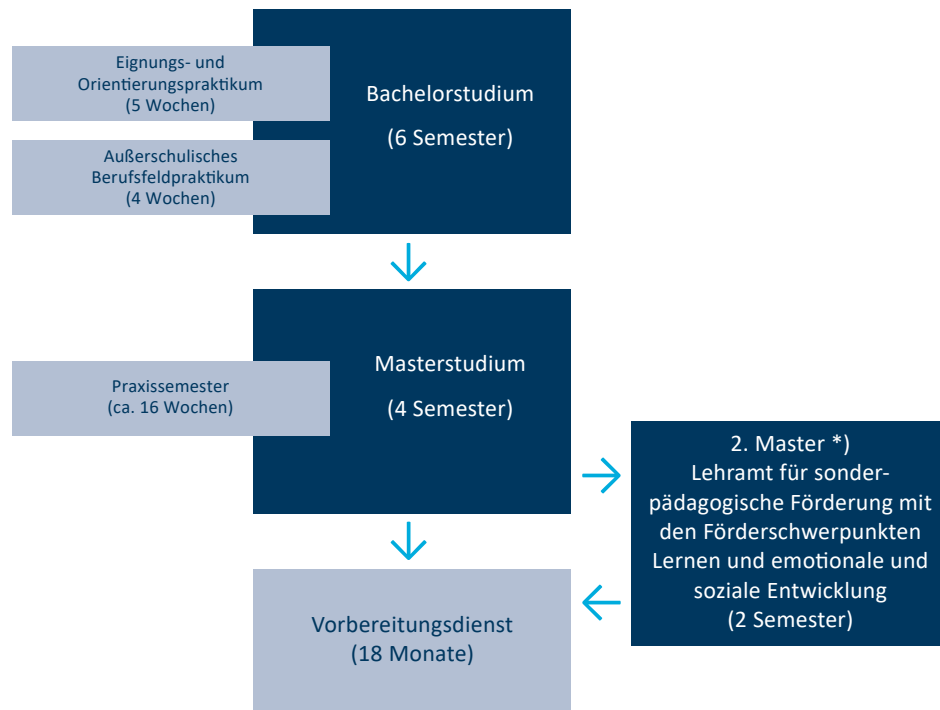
Eignungs- und Orientierungspraktikum (5 Wochen)

Außerschulisches Berufsfeldpraktikum (4 Wochen)

Bachelorstudium

(6 Semester)

Praxissemester (ca. 16 Wochen)

Masterstudium

(4 Semester)

2. Master *)
Lehramt für sonderpädagogische Förderung mit den Förderschwerpunkten Lernen und emotionale und soziale Entwicklung
(2 Semester)

Vorbereitungsdienst
(18 Monate)